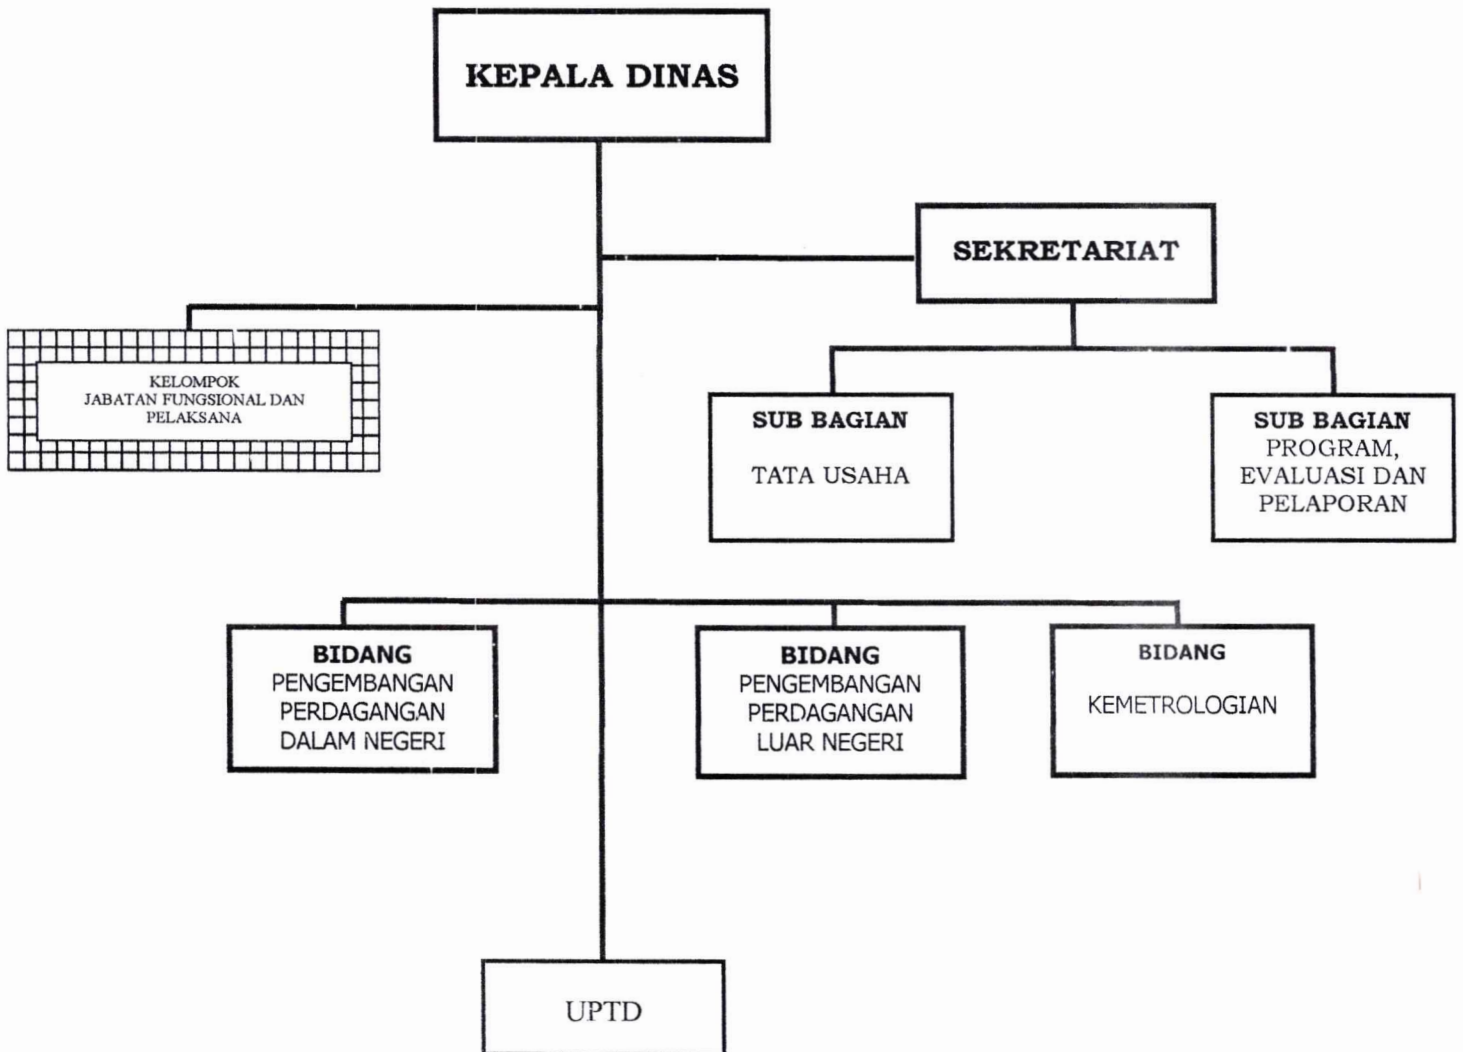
KEPALA DINAS

SEKRETARIAT

KELOMPOK
JABATAN FUNGSIONAL DAN
PELAKSANA

SUB BAGIAN
TATA USAHA

SUB BAGIAN
PROGRAM, EVALUASI DAN PELAPORAN

BIDANG
PENGEMBANGAN PERDAGANGAN DALAM NEGERI

BIDANG
PENGEMBANGAN PERDAGANGAN LUAR NEGERI

BIDANG
KEMETROLOGIAN

UPTD